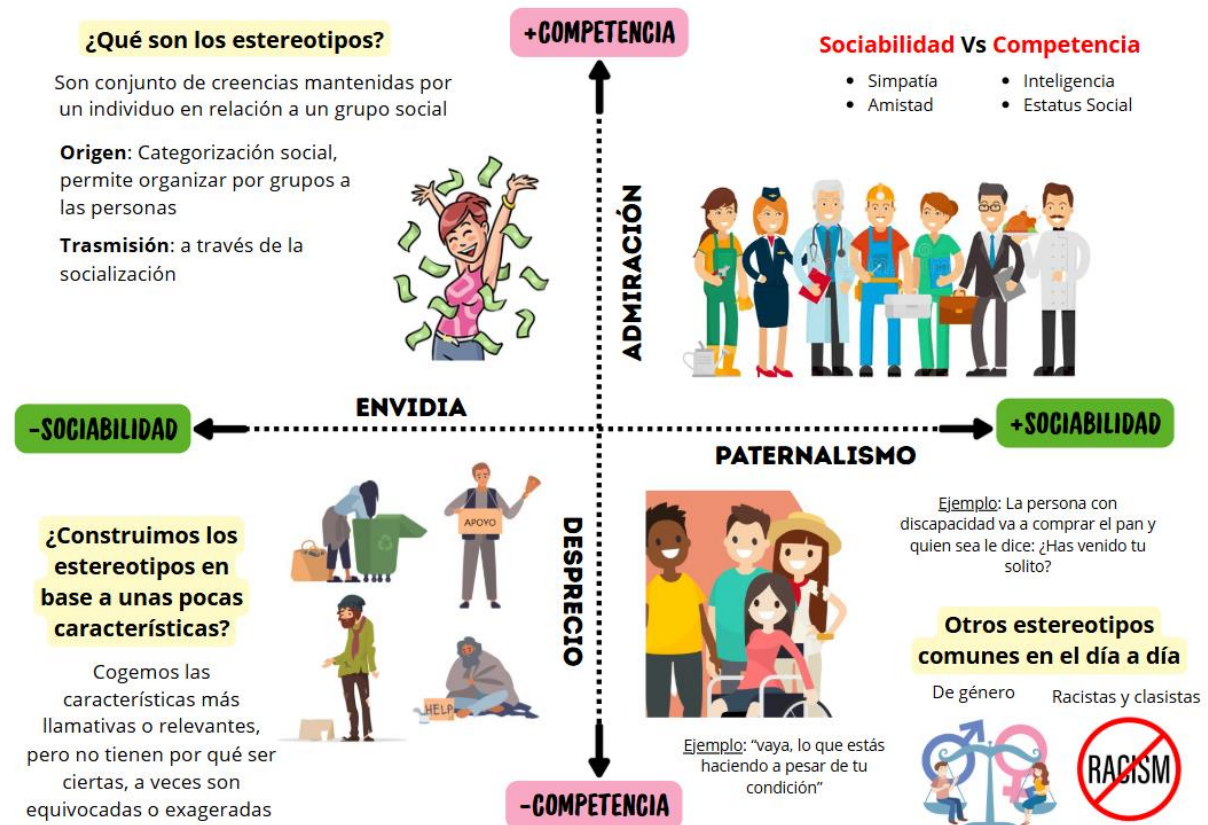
¿Qué son los estereotipos?

Son conjunto de creencias mantenidas por un individuo en relación a un grupo social

**Origen**: Categorización social, permite organizar por grupos a las personas

**Trasmisión**: a través de la socialización

+COMPETENCIA

Sociabilidad Vs Competencia

- Simpatía
- Amistad

- Inteligencia
- Estatus Social

ADMIRACIÓN

ENVIDIA

-SOCIABILIDAD

+SOCIABILIDAD

PATERNALISMO

Ejemplo: La persona con discapacidad va a comprar el pan y quien sea le dice: ¿Has venido tu solito?

¿Construimos los estereotipos en base a unas pocas características?

Cogemos las características más llamativas o relevantes, pero no tienen por qué ser ciertas, a veces son equivocadas o exageradas

APOYO

HELP

DESPRECIO

Ejemplo: "vaya, lo que estás haciendo a pesar de tu condición"

Otros estereotipos comunes en el día a día

De género

Racistas y clasistas

RACISM

-COMPETENCIA